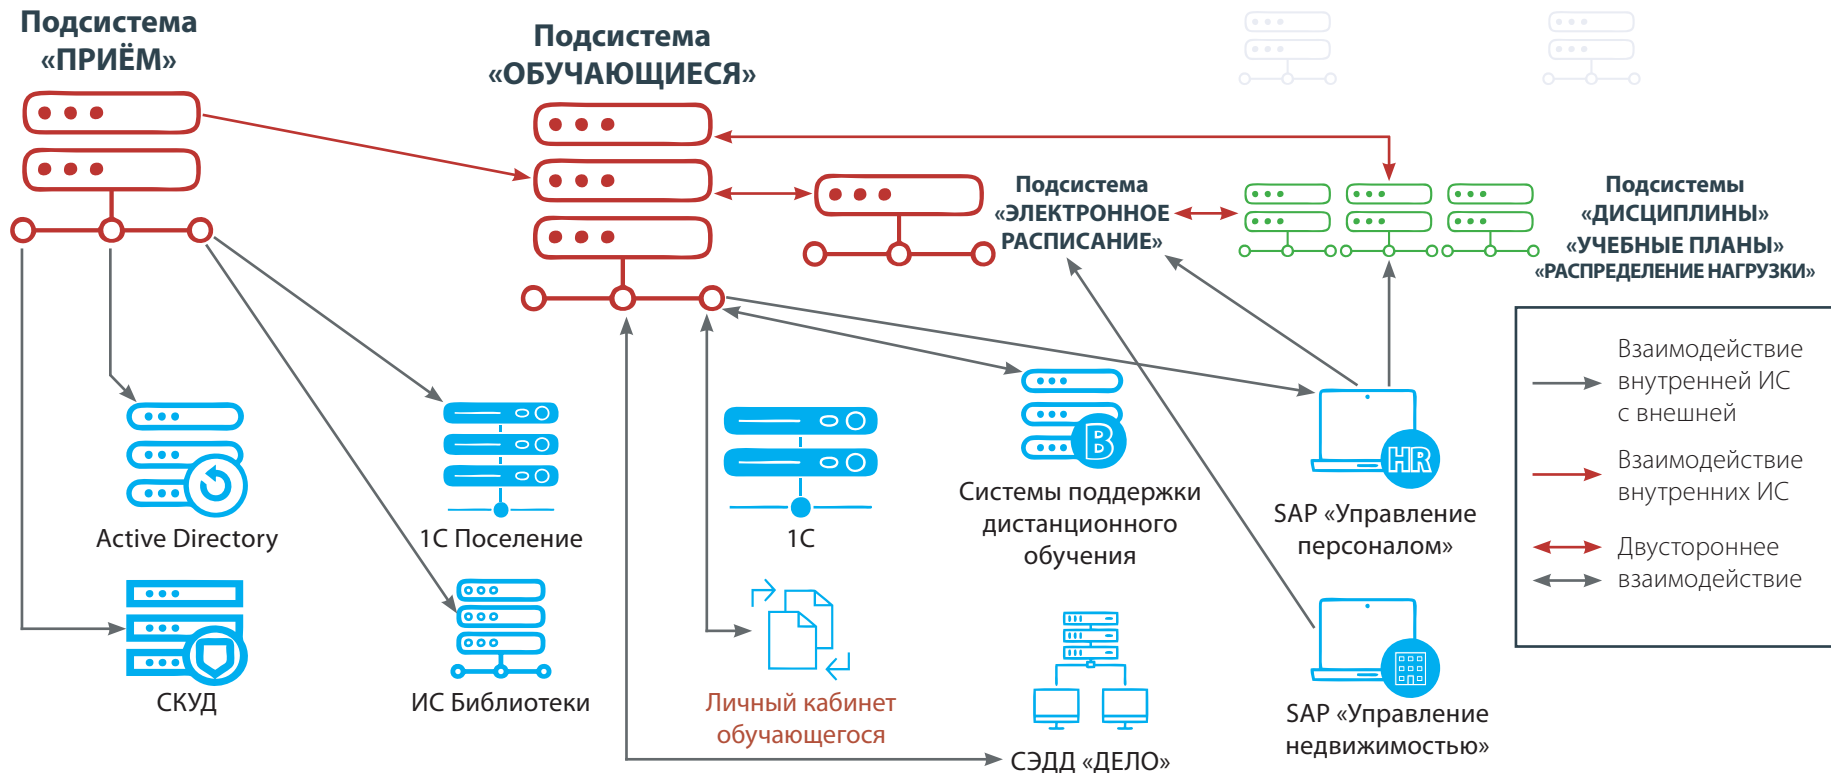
Подсистема «ПРИЁМ»

Подсистема «ОБУЧАЮЩИЕСЯ»

Подсистема «ЭЛЕКТРОННОЕ РАСПИСАНИЕ»

Подсистемы «ДИСЦИПЛИНЫ» «УЧЕБНЫЕ ПЛАНЫ» «РАСПРЕДЕЛЕНИЕ НАГРУЗКИ»

Active Directory

1С Поселение

1С

Системы поддержки дистанционного обучения

SAP «Управление персоналом»

СКУД

ИС Библиотеки

Личный кабинет обучающегося

СЭДД «ДЕЛО»

SAP «Управление недвижимостью»

Взаимодействие внутренней ИС с внешней

Взаимодействие внутренних ИС

Двустороннее взаимодействие